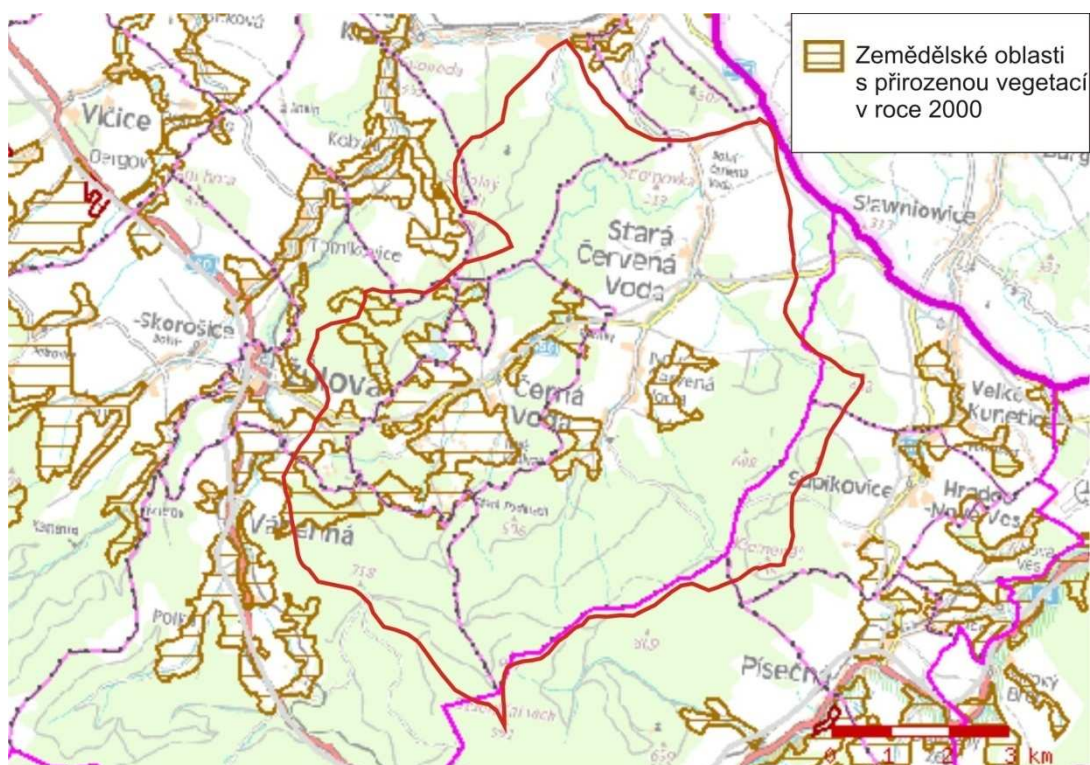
Zemědělské oblasti s přirozenou vegetací v roce 2000

Vlčice
Bergov
Kobylá
Tomíkovice
Skorošice
Žulová
Stará Červená Voda
Slawniowice
Černá Voda
Nová Červená Voda
Velké Kunětice
Supíkovice
Hradec-Nová Ves
Vápenná
Polka
Písečná
Bílý Potok
Borek
Bergov
Kamenná
Nová Ves

0 1 2 3 km